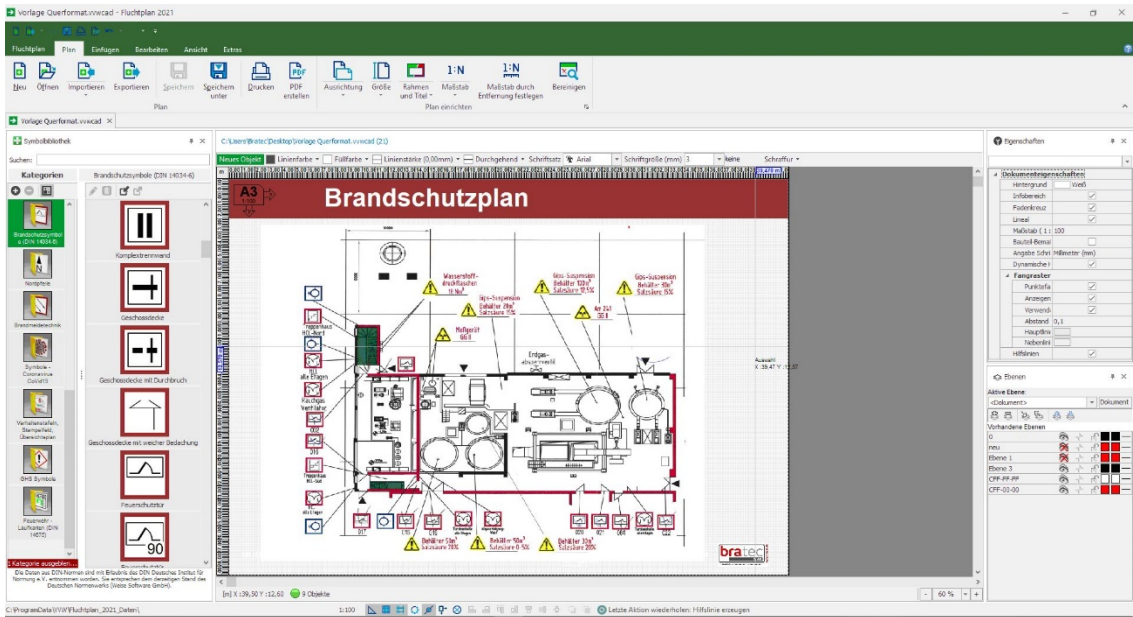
Vorlage Querformat.vvwcad - Fluchtplan 2021

Fluchtplan Plan Einfügen Bearbeiten Ansicht Extras

Neu Öffnen Importieren Exportieren Speichern Speichern unter Drucken PDF erstellen
Plan

Ausrichtung Größe Rahmen und Titel Maßstab Maßstab durch Entfernung festlegen Bereinigen
Plan einrichten

Vorlage Querformat.vvwcad

Symbolbibliothek
Suchen:
Kategorien
Brandschutzsymbole (DIN 14034-6)
Brandschutzsymbole (DIN 14034-6)
Notpfeile
Brandmeldetechnik
Symbole - Coronavirus Covid19
Verhaltenstafeln, Stempelfeld, Übersichtsplan
GHS Symbole
Feuerwehr - Laufkarten (DIN 14675)

Komplextrennwand
Geschossdecke
Geschossdecke mit Durchbruch
Geschossdecke mit weicher Bedachung
Feuerschutztür
90

1 Kategorie ausgeblen...
Die Daten aus DIN-Normen sind mit Erlaubnis des DIN Deutsches Institut für Normung e.V. entnommen worden. Sie entsprechen dem derzeitigen Stand des Deutschen Normenwerks (Weise Software GmbH).

C:\Users\bratec\Desktop\Vorlage Querformat.vvwcad (21)
Neues Objekt Linienfarbe Füllfarbe Linienstärke (0,00mm) Durchgehend Schriftsatz Arial Schriftgröße (mm) 3 keine Schraffur

A3
Brandschutzplan

Wasserstoffdruckflaschen 10 Nm³
Gips-Suspension Behälter 120m³ Salzsäure 10,5%
Gips-Suspension Behälter 80m³ Salzsäure 15%
Gips-Suspension Behälter 28m³ Salzsäure 15%
Meßgerät
Erdgas-absperrventil
Treppenhaus
alle Etagen
Rauchgas Ventilator
Behälter 53m³ Salzsäure 20%
Behälter 50m³ Salzsäure 0,5%
Behälter 33m³ Salzsäure 20%

Auswahl X :39,47 Y :12,87

bratec

[m] X :39,50 Y :12,60 9 Objekte

Eigenschaften
Dokumenteigenschaften
Hintergrund Weiß
Infobereich
Fadenkreuz
Lineal
Maßstab ( 1 : 100
Bauteil-Bemal
Angabe Schri Millimeter (mm)
Dynamische I
Fangraster
Punktefa
Anzeigen
Verwende
Abstand 0,1
Hauptlinie
Nebenlini
Hilfslinien

Ebenen
Aktive Ebene:
<Dokument> Dokument
Vorhandene Ebenen
0
neu
Ebene 1
Ebene 3
CFF-FF-FF
CFF-00-00

60 %

C:\ProgramData\VW\Fluchtplan_2021_Daten\
1:100
Letzte Aktion wiederholen: Hilfslinie erzeugen